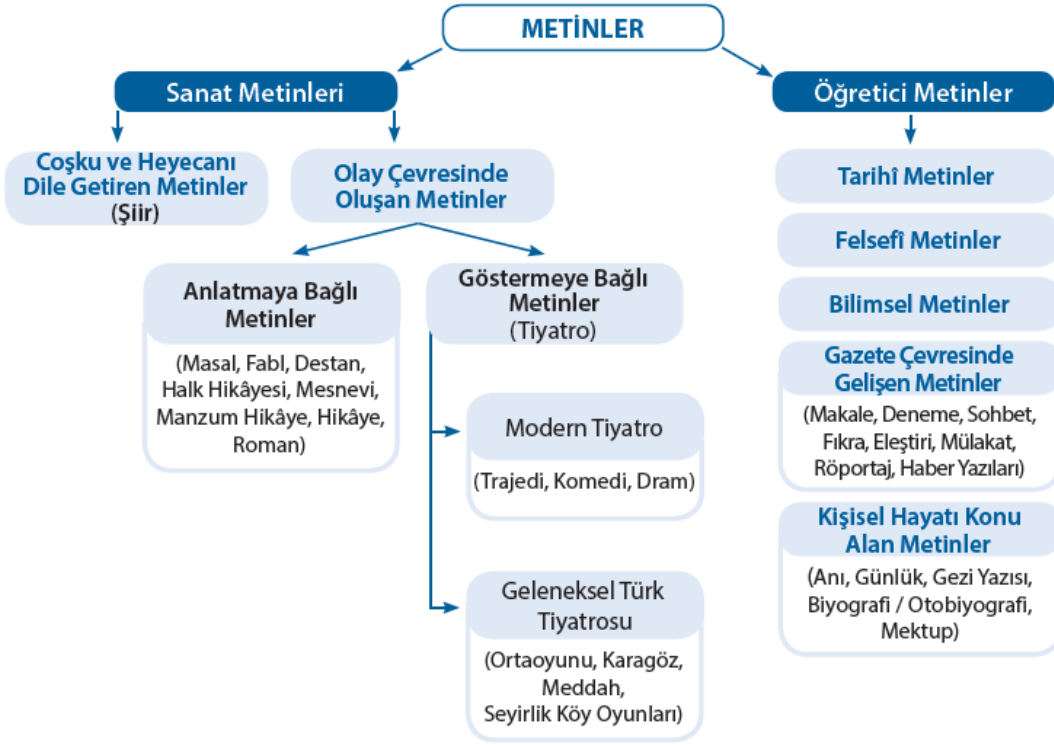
METİNLER

Sanat Metinleri

Coşku ve Heyecanı Dile Getiren Metinler
(Şiir)

Olay Çevresinde Oluşan Metinler

Anlatmaya Bağlı Metinler
(Masal, Fabl, Destan, Halk Hikâyesi, Mesnevi, Manzum Hikâye, Hikâye, Roman)

Göstermeye Bağlı Metinler
(Tiyatro)

Modern Tiyatro
(Trajedi, Komedi, Dram)

Geleneksel Türk Tiyatrosu
(Ortaoyunu, Karagöz, Meddah, Seyirlik Köy Oyunları)

Öğretici Metinler

Tarihî Metinler

Felsefî Metinler

Bilimsel Metinler

Gazete Çevresinde Gelişen Metinler
(Makale, Deneme, Sohbet, Fıkra, Eleştiri, Mülakat, Röportaj, Haber Yazıları)

Kişisel Hayatı Konu Alan Metinler
(Anı, Günlük, Gezi Yazısı, Biyografi / Otobiyografi, Mektup)